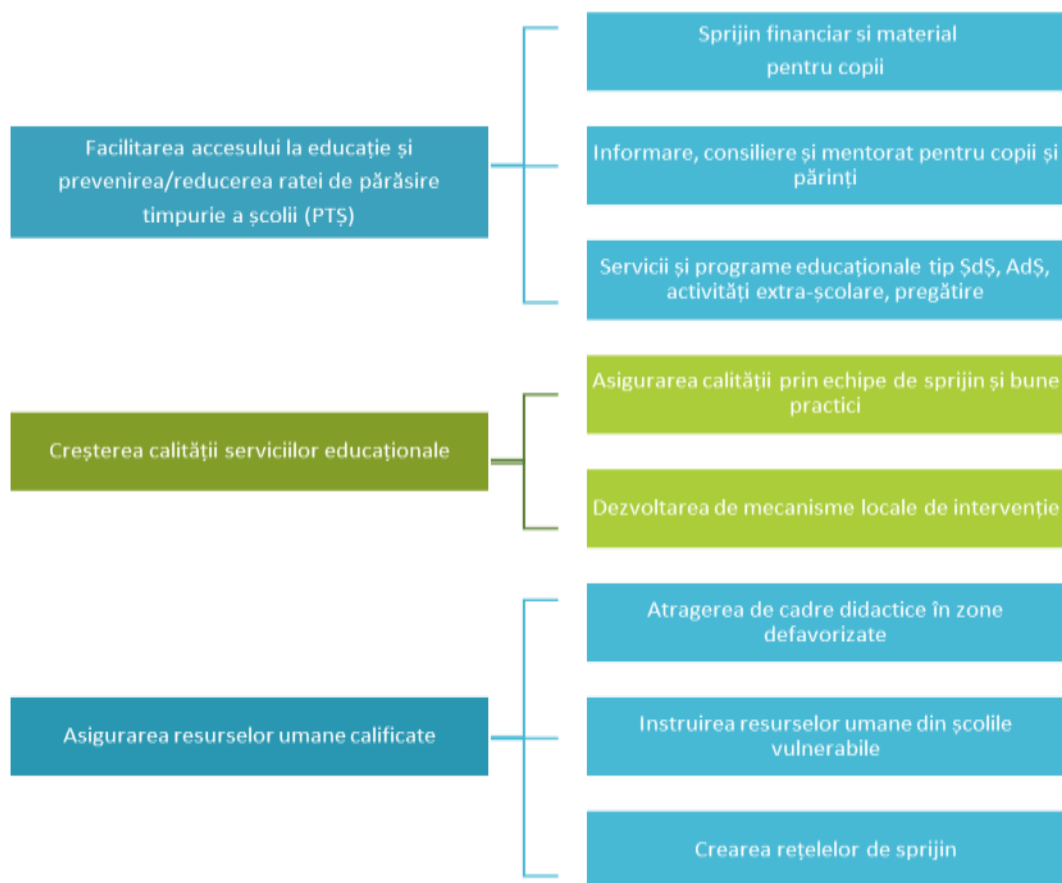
Facilitarea accesului la educație și prevenirea/reducerea ratei de părăsire timpurie a școlii (PTȘ)

Sprijin financiar și material pentru copii

Informare, consiliere și mentorat pentru copii și părinți

Servicii și programe educaționale tip ȘdȘ, AdȘ, activități extra-școlare, pregătire

Creșterea calității serviciilor educaționale

Asigurarea calității prin echipe de sprijin și bune practici

Dezvoltarea de mecanisme locale de intervenție

Asigurarea resurselor umane calificate

Atragerea de cadre didactice în zone defavorizate

Instruirea resurselor umane din școlile vulnerabile

Crearea rețelelor de sprijin